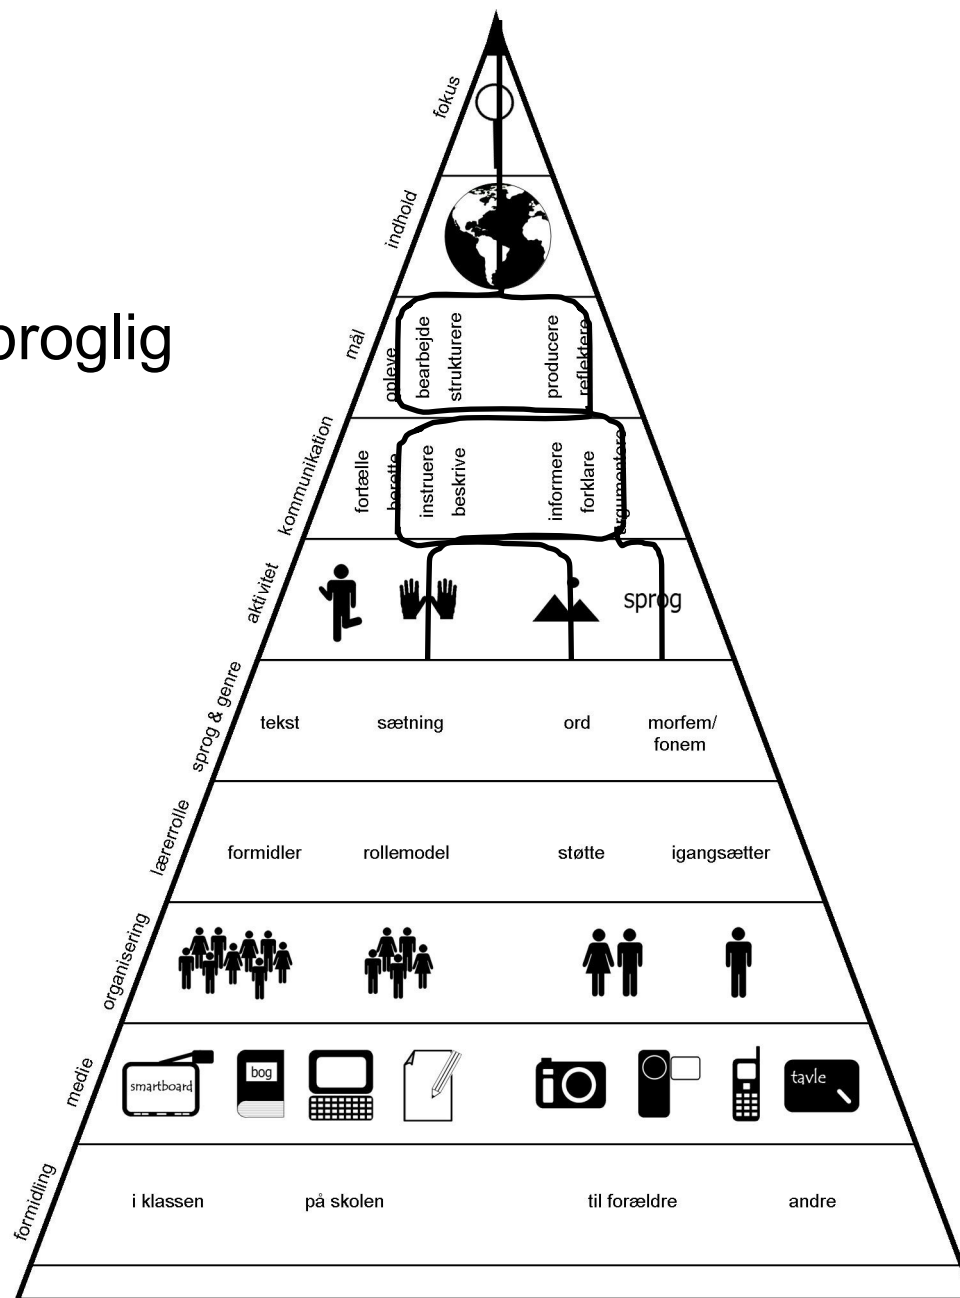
proglig

fokus

indhold

mål

opleve bearbejde strukturere producere reflektere

kommunikation

fortælle berette instruere beskrive informere forklare argumentere

aktivitet

sprog

sprog & genre

tekst sætning ord morfem/ fonem

lærerrolle

formidler rollemodel støtte igangsætter

organisering

medie

smartboard bog tavle

formidling

i klassen på skolen til forældre andre